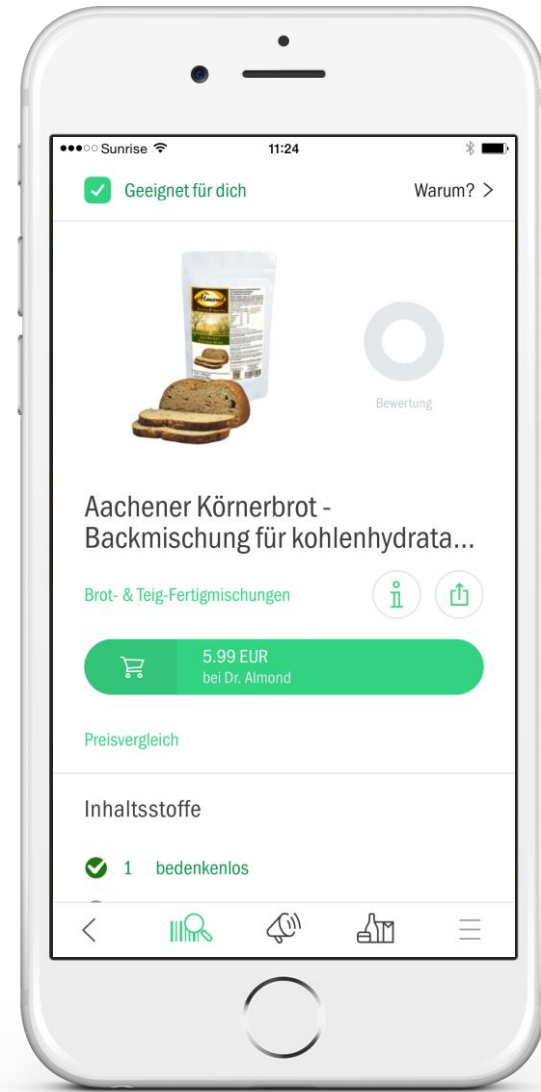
●●●○○ Sunrise

11:24

Geeignet für dich

Warum? >

Almond

Bewertung

Aachener Körnerbrot - Backmischung für kohlenhydrata...

Brot- & Teig-Fertigmischungen

5.99 EUR
bei Dr. Almond

Preisvergleich

Inhaltsstoffe

1 bedenkenlos